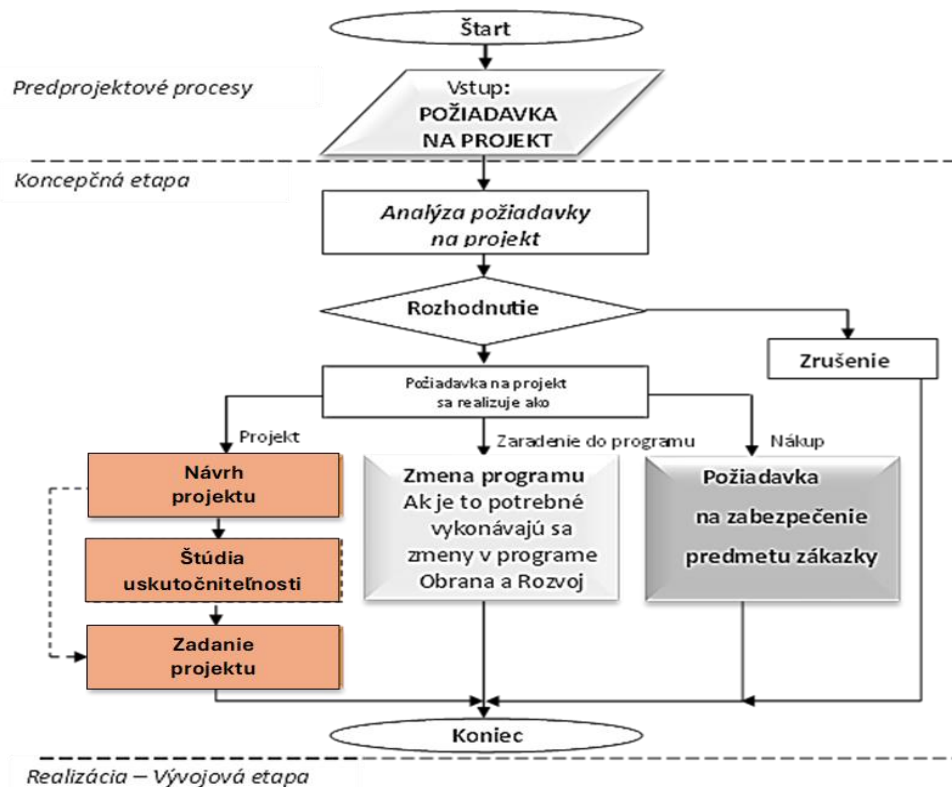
Štart

Predprojektové procesy

Vstup:
POŽIADAVKA
NA PROJEKT

Koncepčná etapa

Analýza požiadavky na projekt

Rozhodnutie

Zrušenie

Požiadavka na projekt sa realizuje ako

Projekt

Zaradenie do programu

Nákup

Návrh projektu

Štúdia uskutočniteľnosti

Zadanie projektu

Zmena programu
Ak je to potrebné vykonávajú sa zmeny v programe Obrana a Rozvoj

Požiadavka na zabezpečenie predmetu zákazky

Koniec

Realizácia – Vývojová etapa